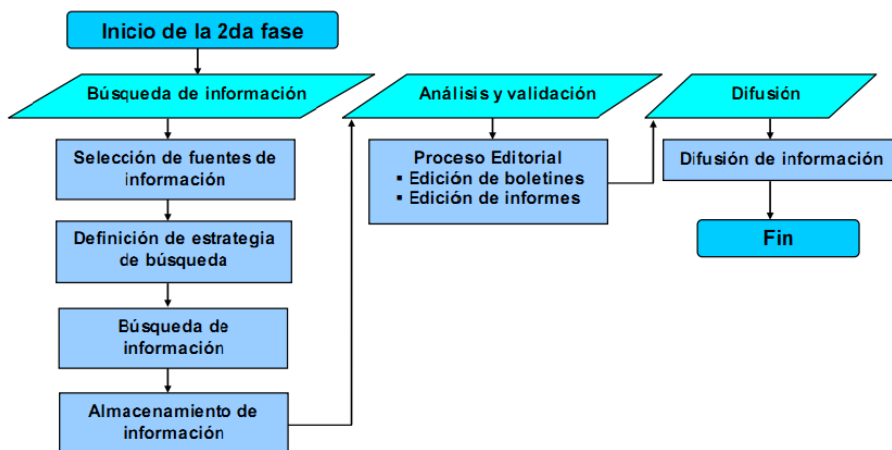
Inicio de la 2da fase

Búsqueda de información

Selección de fuentes de información

Definición de estrategia de búsqueda

Búsqueda de información

Almacenamiento de información

Análisis y validación

Proceso Editorial
▪ Edición de boletines
▪ Edición de informes

Difusión

Difusión de información

Fin